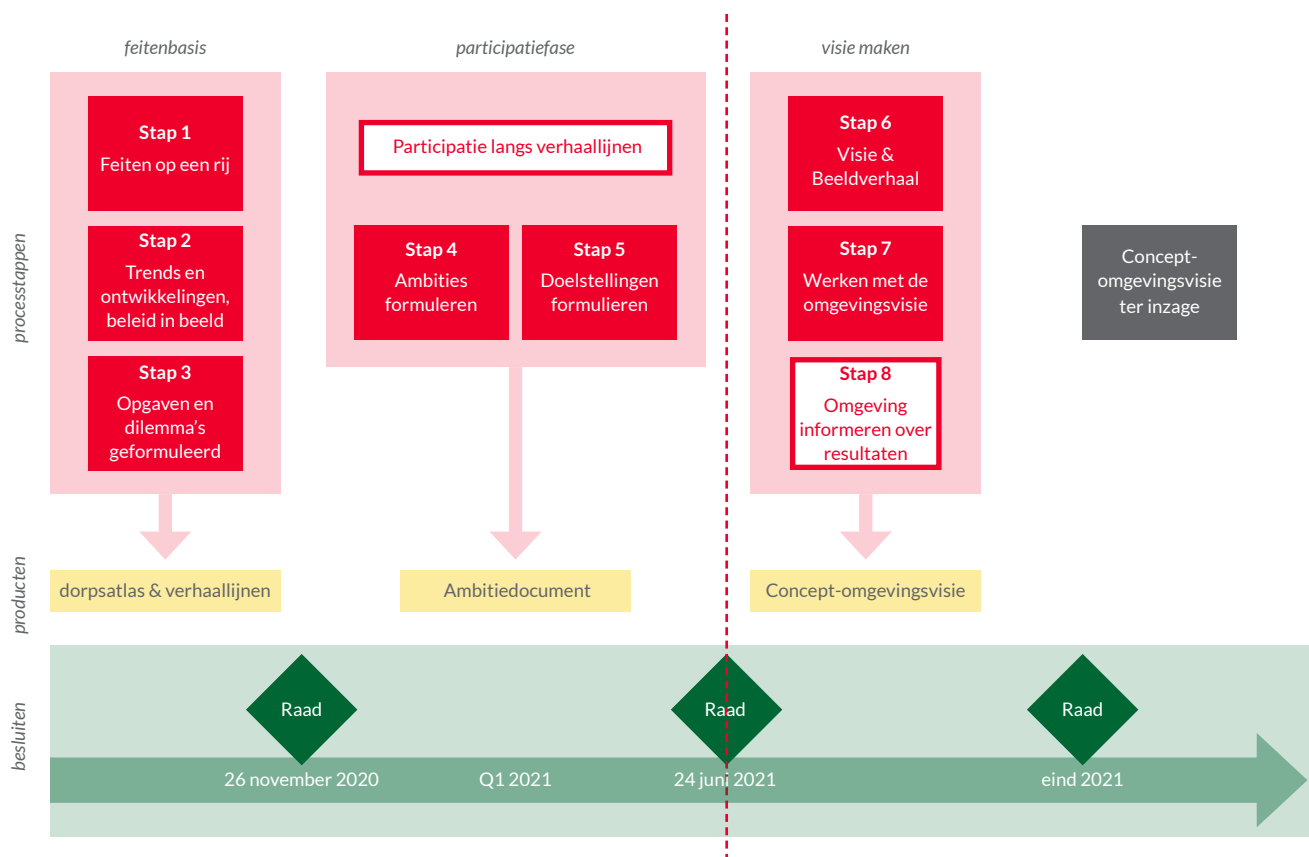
feitenbasis

participatiefase

visie maken

processtappen

Stap 1
Feiten op een rij

Stap 2
Trends en ontwikkelingen, beleid in beeld

Stap 3
Opgaven en dilemma's geformuleerd

Participatie langs verhaallijnen

Stap 4
Ambities formuleren

Stap 5
Doelstellingen formulieren

Stap 6
Visie & Beeldverhaal

Stap 7
Werken met de omgevingsvisie

Stap 8
Omgeving informeren over resultaten

Concept-omgevingsvisie ter inzage

producten

dorpsatlas & verhaallijnen

Ambitiedocument

Concept-omgevingsvisie

besluiten

Raad

Raad

Raad

26 november 2020

Q1 2021

24 juni 2021

eind 2021